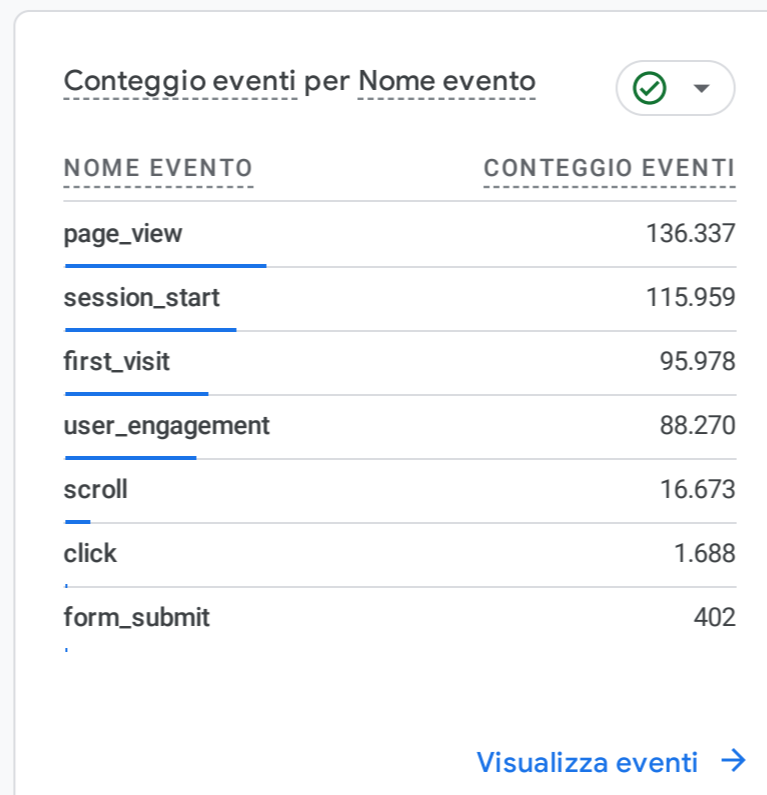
Conteggio eventi per Nome evento

| NOME EVENTO | CONTEGGIO EVENTI |
|---|---|
| page_view | 136.337 |
| session_start | 115.959 |
| first_visit | 95.978 |
| user_engagement | 88.270 |
| scroll | 16.673 |
| click | 1.688 |
| form_submit | 402 |

Visualizza eventi →